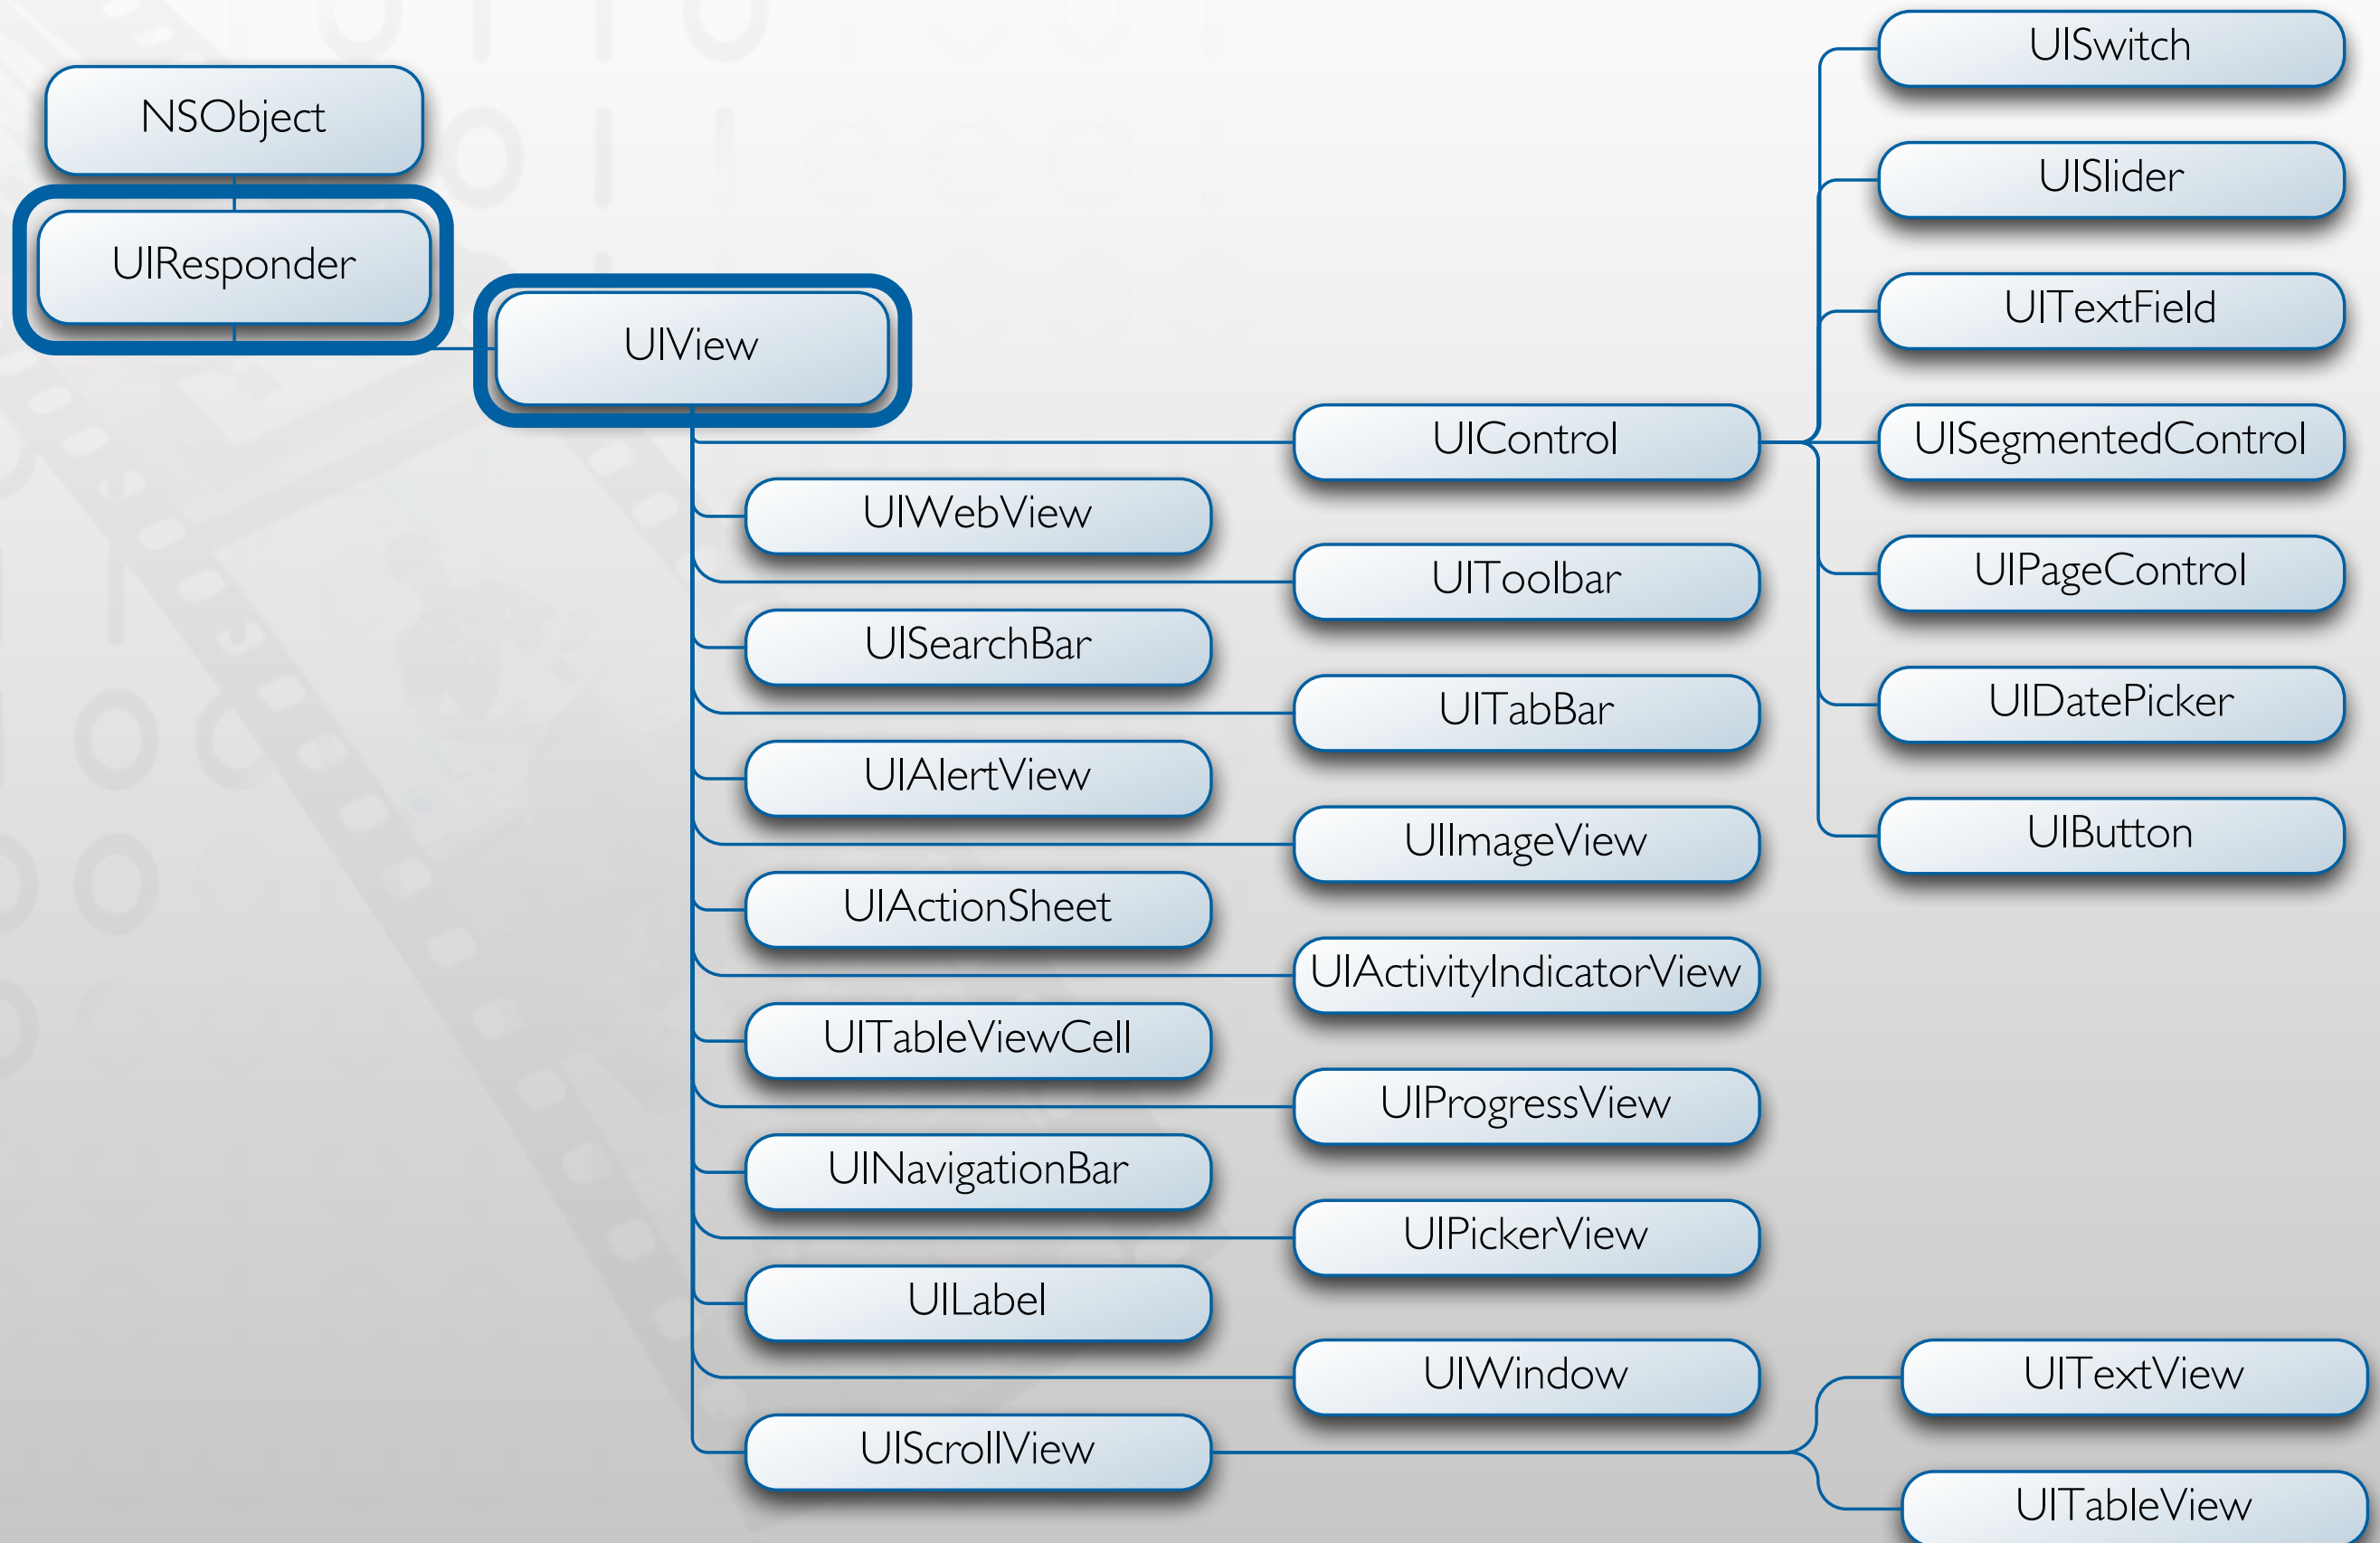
NSObject
UIResponder
UIView
UIControl
UIWebView
UIToolbar
UISearchBar
UITabBar
UIAlertView
UIImageView
UIActionSheet
UIActivityIndicatorView
UITableViewCell
UIProgressView
UINavigationBar
UIPickerView
UILabel
UIWindow
UIScrollView
UISwitch
UISlider
UITextField
UISegmentedControl
UIPageControl
UIDatePicker
UIButton
UITextView
UITableView